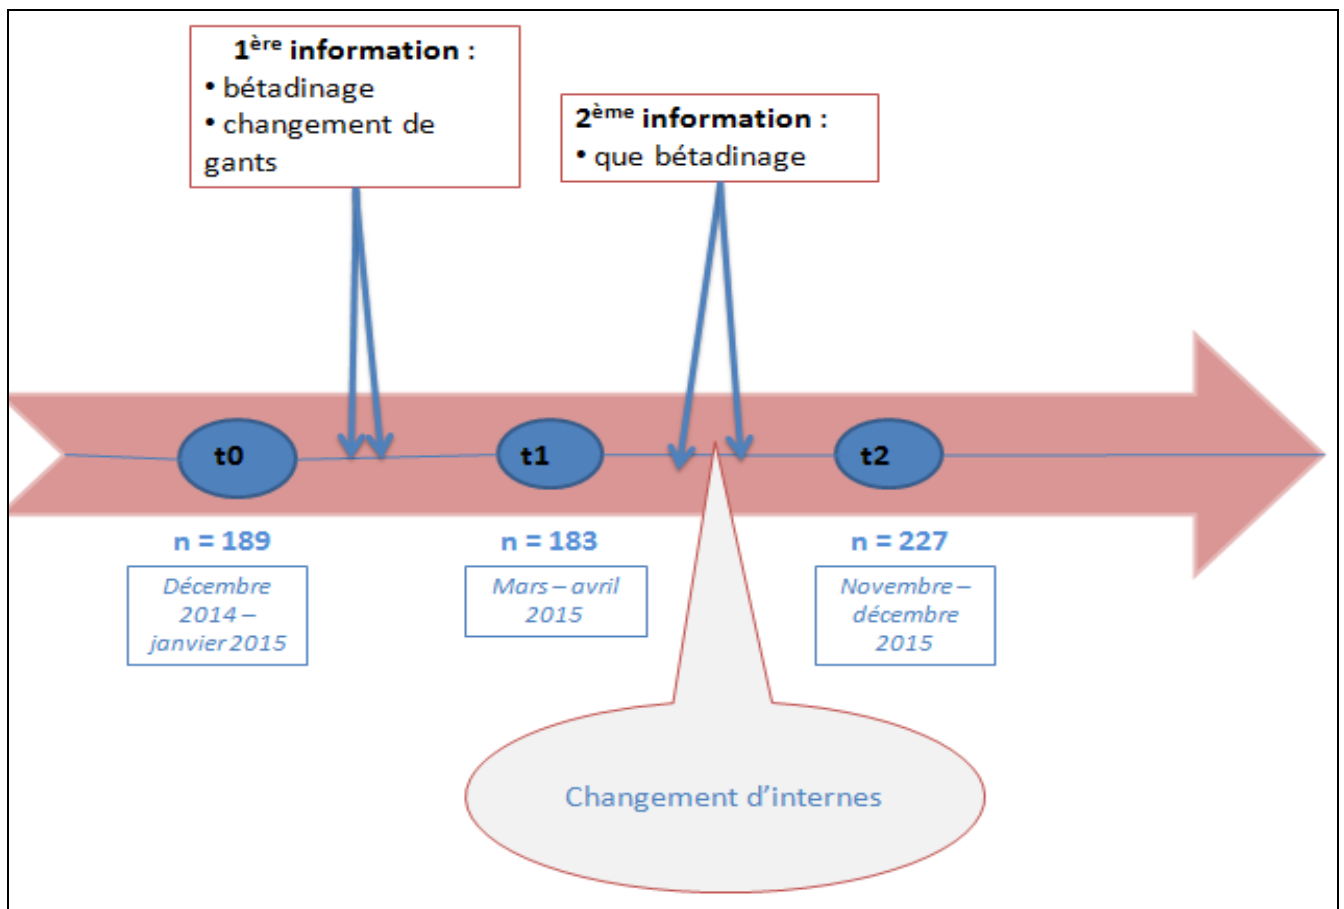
1$^{ère}$ information :
• bétadinage
• changement de gants

2$^{ème}$ information :
• que bétadinage

t0

t1

t2

n = 189

Décembre 2014 – janvier 2015

n = 183

Mars – avril 2015

n = 227

Novembre – décembre 2015

Changement d'internes